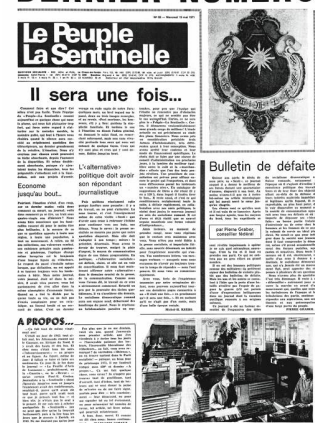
Le Peuple
La Sentinelle

Il sera une fois...

Economie jaugée au fuzil.

L'alternative: politique doit avoir son répondant journalistique

Bulletin de défaite

par Pierre Graber, conseiller fédéral

A PROPOS...

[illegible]